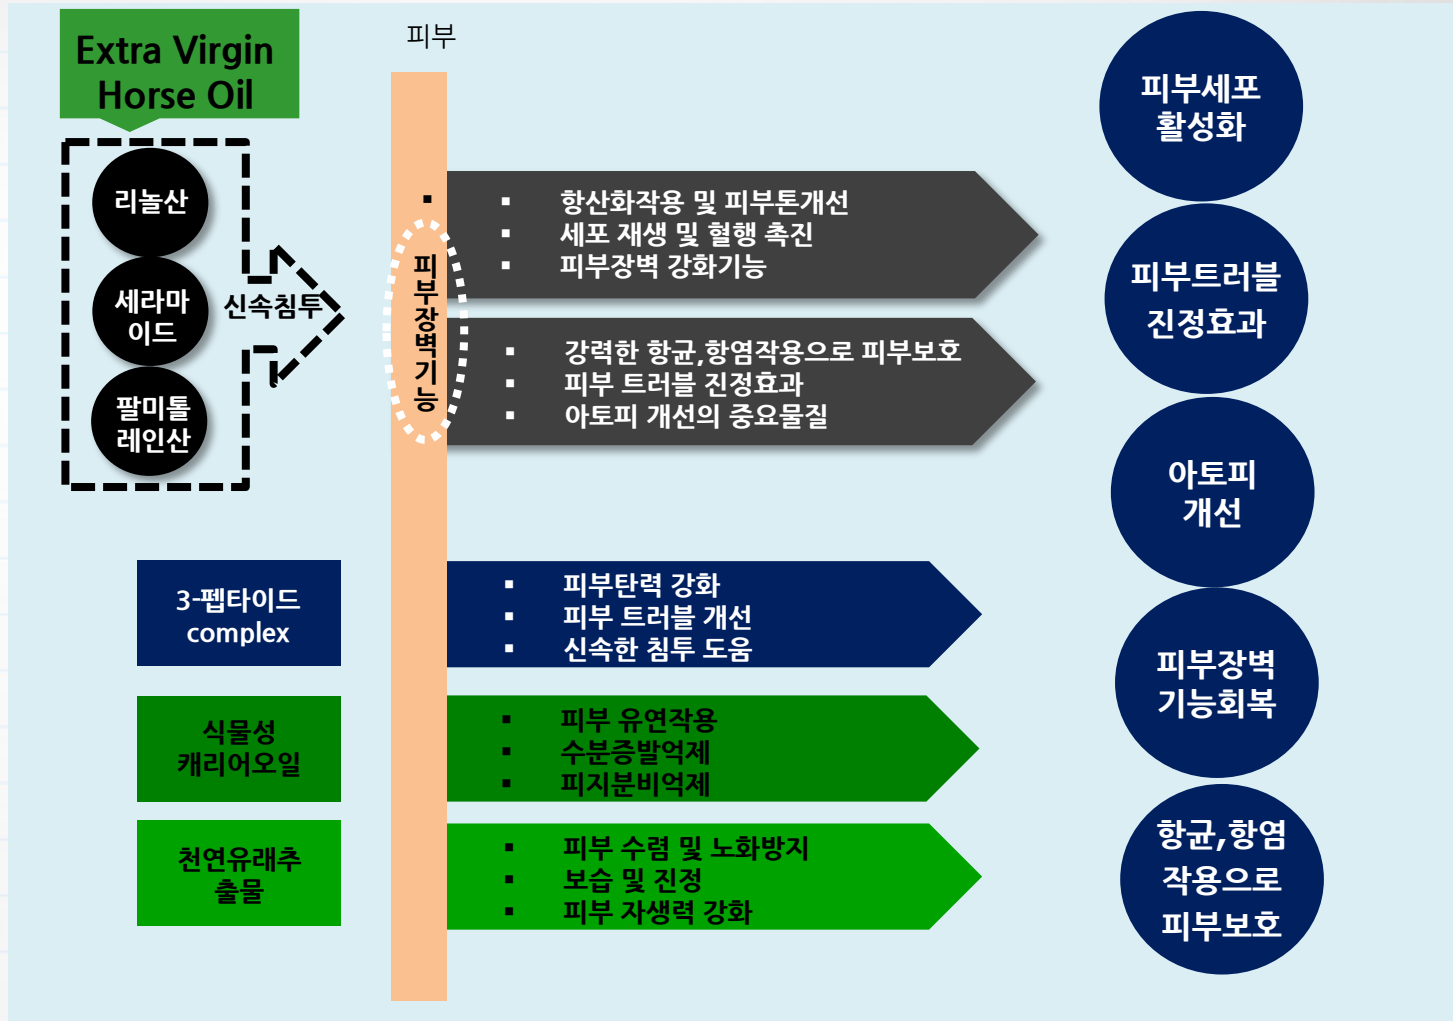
Extra Virgin Horse Oil

피부

리놀산

세라마이드

팔미톨레인산

신속침투

피부장벽기능

▪ 항산화작용 및 피부톤개선
▪ 세포 재생 및 혈행 촉진
▪ 피부장벽 강화기능

▪ 강력한 항균,항염작용으로 피부보호
▪ 피부 트러블 진정효과
▪ 아토피 개선의 중요물질

3-펩타이드 complex

▪ 피부탄력 강화
▪ 피부 트러블 개선
▪ 신속한 침투 도움

식물성 캐리어오일

▪ 피부 유연작용
▪ 수분증발억제
▪ 피지분비억제

천연유래추출물

▪ 피부 수렴 및 노화방지
▪ 보습 및 진정
▪ 피부 자생력 강화

피부세포 활성화

피부트러블 진정효과

아토피 개선

피부장벽 기능회복

항균,항염 작용으로 피부보호